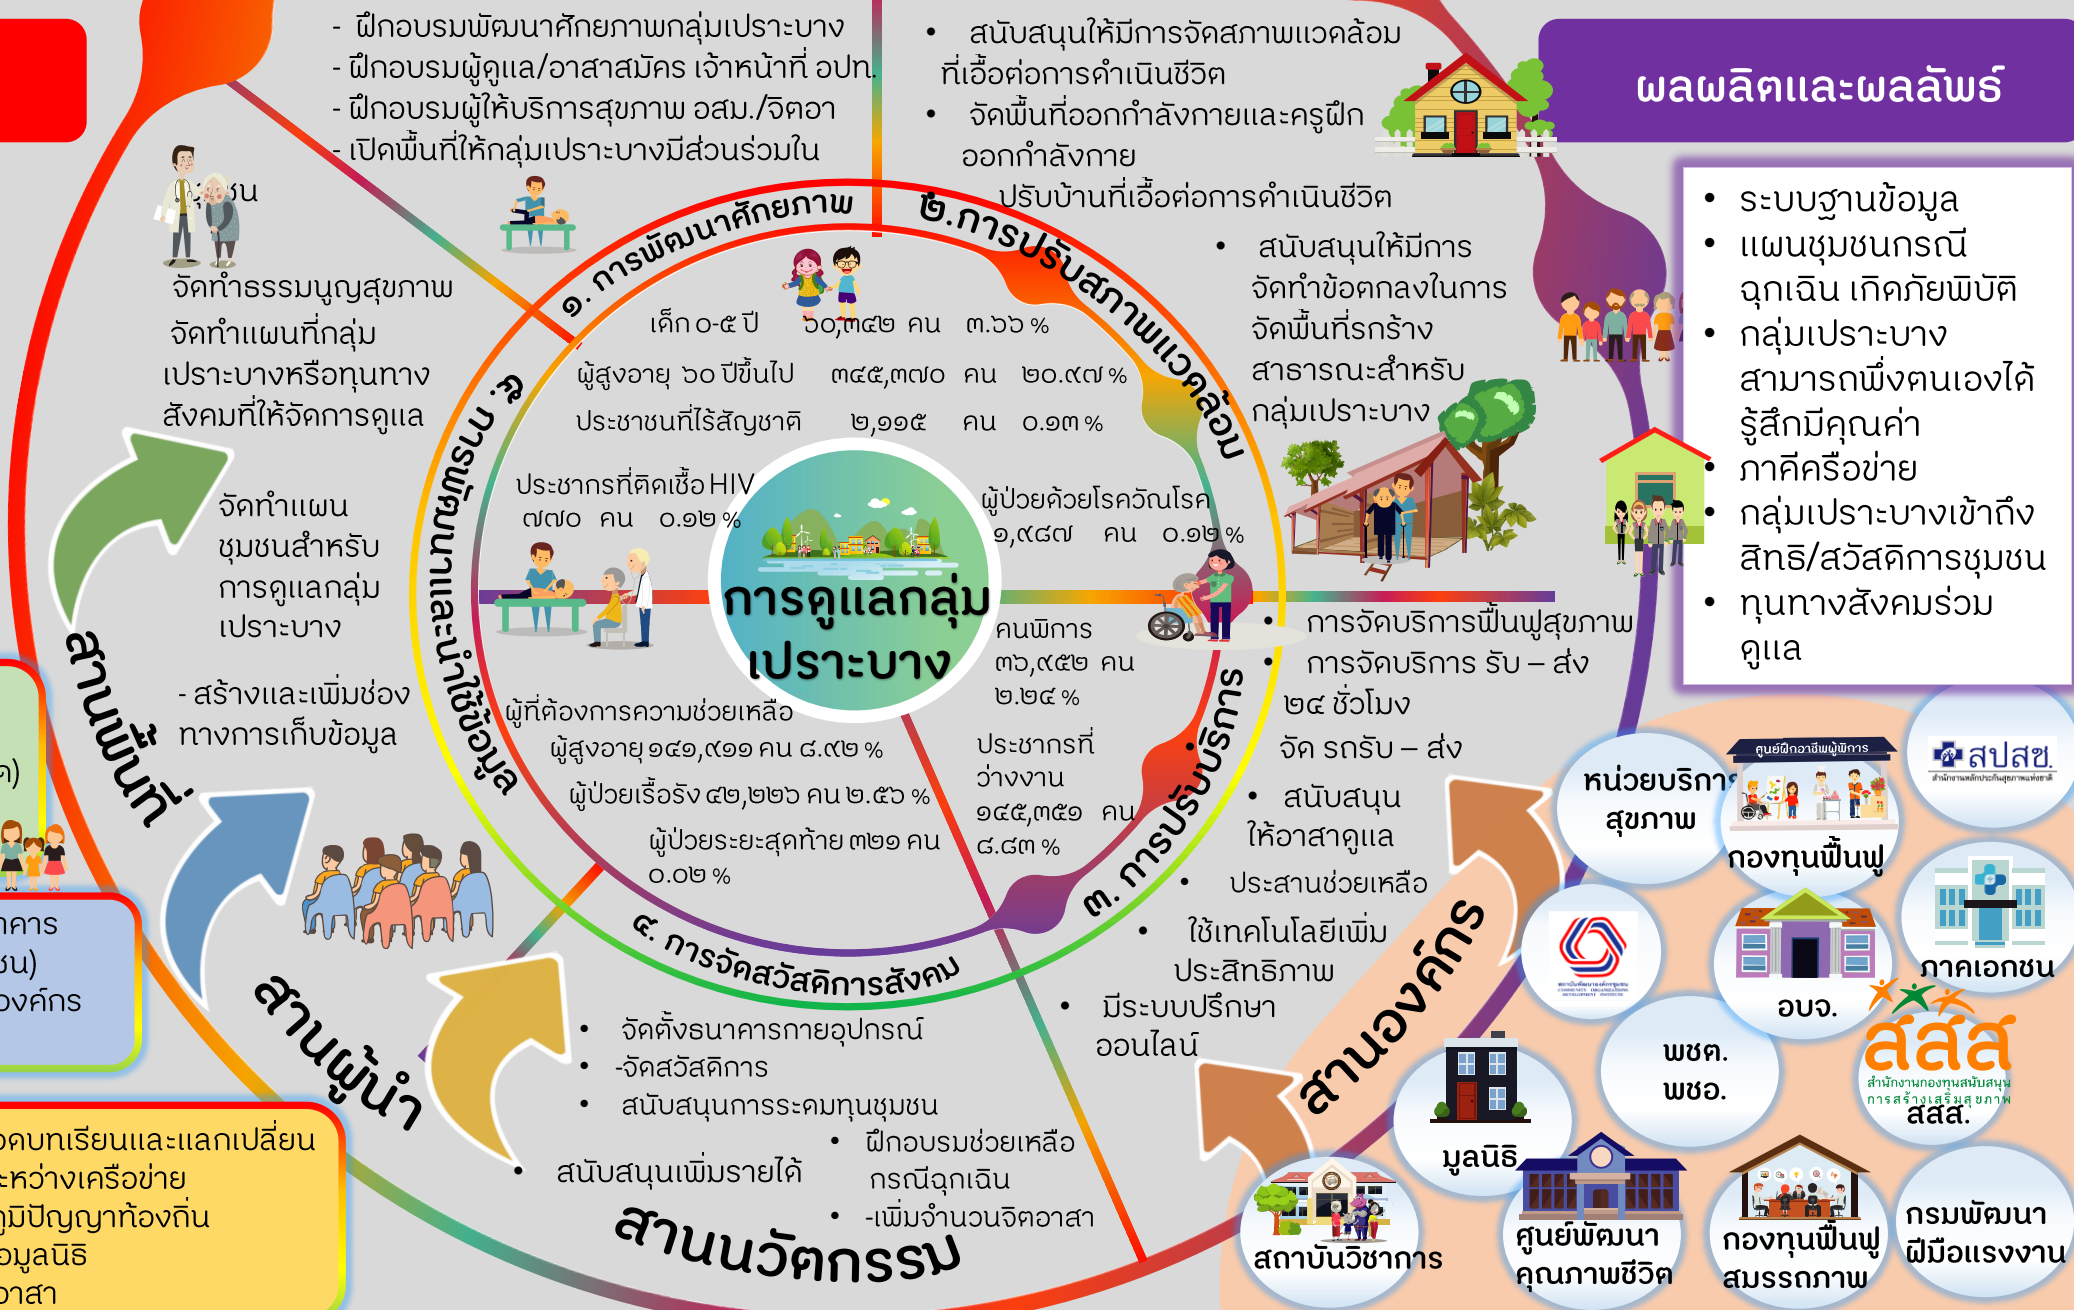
- ฝึกอบรมพัฒนาศักยภาพกลุ่มเปราะบาง
- ฝึกอบรมผู้ดูแล/อาสาสมัคร เจ้าหน้าที่ อปท.
- ฝึกอบรมผู้ให้บริการสุขภาพ อสม./จิตอา
- เปิดพื้นที่ให้กลุ่มเปราะบางมีส่วนร่วมใน

ชน

จัดทำธรรมนูญสุขภาพ
จัดทำแผนที่กลุ่มเปราะบางหรือทุนทางสังคมที่ให้จัดการดูแล

จัดทำแผนชุมชนสำหรับการดูแลกลุ่มเปราะบาง

- สร้างและเพิ่มช่องทางการเก็บข้อมูล

สานพื้นที่

สานผู้นำ

สานนวัตกรรม

สานองค์กร

• สนับสนุนให้มีการจัดสภาพแวดล้อมที่เอื้อต่อการดำเนินชีวิต
• จัดพื้นที่ออกกำลังกายและครูฝึกออกกำลังกาย
ปรับบ้านที่เอื้อต่อการดำเนินชีวิต
• สนับสนุนให้มีการจัดทำข้อตกลงในการจัดพื้นที่ก่อสร้างสาธารณะสำหรับกลุ่มเปราะบาง

ผลผลิตและผลลัพธ์

• ระบบฐานข้อมูล
• แผนชุมชนกรณีฉุกเฉิน เกิดภัยพิบัติ
• กลุ่มเปราะบางสามารถพึ่งตนเองได้ รู้สึกมีคุณค่า
• ภาคีเครือข่าย
• กลุ่มเปราะบางเข้าถึงสิทธิ/สวัสดิการชุมชน
• ทุนทางสังคมร่วมดูแล

๑. การพัฒนาศักยภาพ
๒.การปรับสภาพแวดล้อม
๓. การปรับบริการ
๔. การจัดสวัสดิการสังคม
๕. การพัฒนาและนำใช้ข้อมูล

เด็ก ๐-๕ ปี ๖๐,๓๔๒ คน ๓.๖๖ %
ผู้สูงอายุ ๖๐ ปีขึ้นไป ๓๔๕,๓๗๐ คน ๒๐.๙๗ %
ประชาชนที่ไร้สัญชาติ ๒,๑๑๕ คน ๐.๑๓ %
ประชากรที่ติดเชื้อHIV ๗๗๐ คน ๐.๑๒ %
ผู้ป่วยด้วยโรควัณโรค ๑,๙๔๗ คน ๐.๑๒ %
คนพิการ ๓๖,๙๕๒ คน ๒.๒๔ %
ผู้ที่ต้องการความช่วยเหลือ
ผู้สูงอายุ ๑๔๑,๙๑๑ คน ๘.๙๒ %
ผู้ป่วยเรื้อรัง ๔๒,๒๒๖ คน ๒.๕๖ %
ผู้ป่วยระยะสุดท้าย ๓๒๑ คน ๐.๐๒ %
ประชากรที่ว่างงาน ๑๔๕,๓๕๑ คน ๘.๘๓ %

การดูแลกลุ่มเปราะบาง

• การจัดบริการฟื้นฟูสุขภาพ
• การจัดบริการ รับ – ส่ง ๒๔ ชั่วโมง
จัด รถรับ – ส่ง
• สนับสนุนให้อาสาดูแล
• ประสานช่วยเหลือ
• ใช้เทคโนโลยีเพิ่มประสิทธิภาพ
• มีระบบปรึกษาออนไลน์

• จัดตั้งธนาคารกายอุปกรณ์
• -จัดสวัสดิการ
• สนับสนุนการระดมทุนชุมชน
• ฝึกอบรมช่วยเหลือกรณีฉุกเฉิน
• สนับสนุนเพิ่มรายได้
• -เพิ่มจำนวนจิตอาสา

ค)
การ
ชน)
องค์กร

ถอดบทเรียนและแลกเปลี่ยน
ระหว่างเครือข่าย
ภูมิปัญญาท้องถิ่น
องมูลนิธิ
อาสา

หน่วยบริการสุขภาพ
ศูนย์ฝึกอาชีพผู้พิการ
กองทุนฟื้นฟู
สปสช.
สำนักงานหลักประกันสุขภาพแห่งชาติ
ภาคเอกชน
อบจ.
พชต.
พชอ.
สสส.
สำนักงานกองทุนสนับสนุนการสร้างเสริมสุขภาพ
สสส.
มูลนิธิ
สถาบันวิชาการ
ศูนย์พัฒนาคุณภาพชีวิต
กองทุนฟื้นฟูสมรรถภาพ
กรมพัฒนาฝีมือแรงงาน